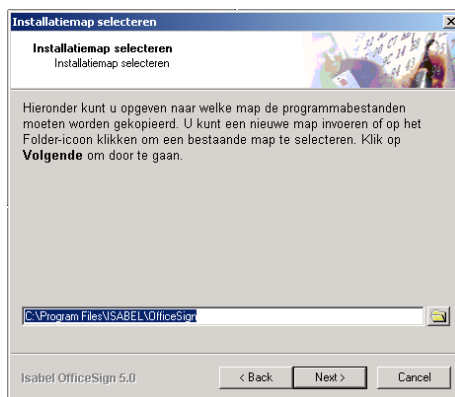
Installatiemap selecteren

Installatiemap selecteren
Installatiemap selecteren

Hieronder kunt u opgeven naar welke map de programmabestanden moeten worden gekopieerd. U kunt een nieuwe map invoeren of op het Folder-icoon klikken om een bestaande map te selecteren. Klik op **Volgende** om door te gaan.

C:\Program Files\ISABEL\OfficeSign

Isabel OfficeSign 5.0

< Back

Next >

Cancel